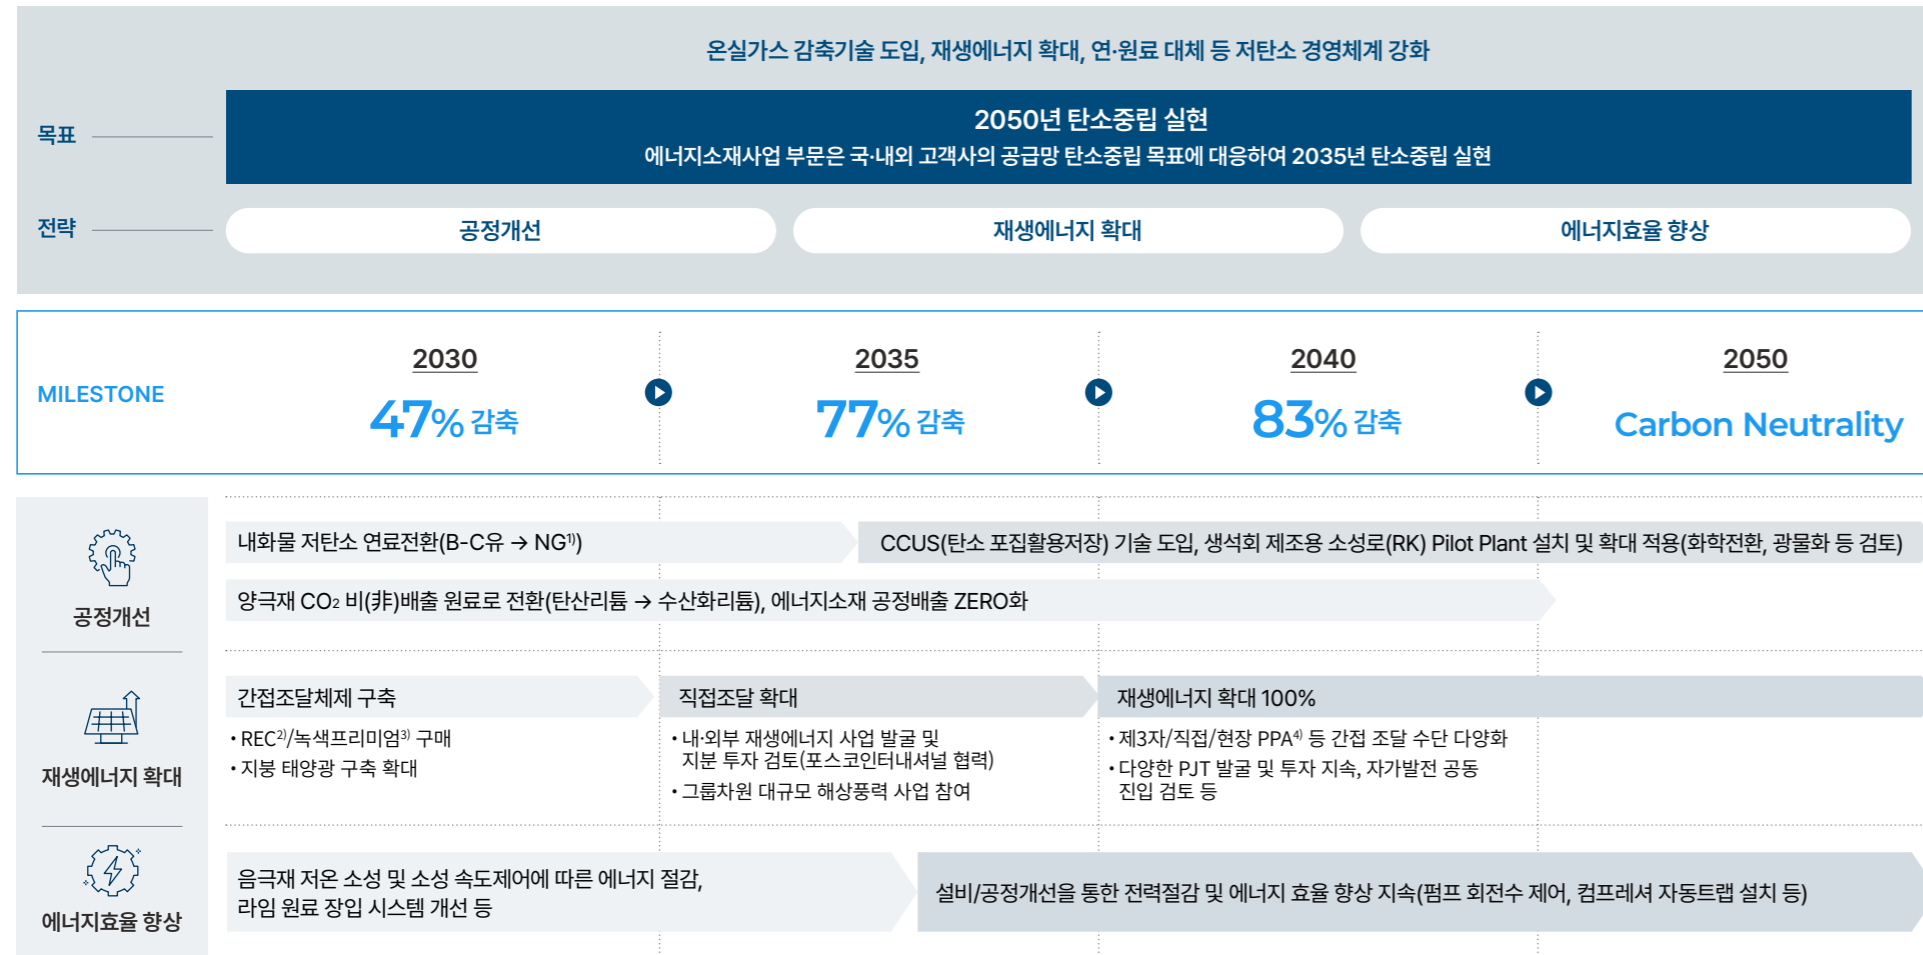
온실가스 감축기술 도입, 재생에너지 확대, 연·원료 대체 등 저탄소 경영체계 강화

목표

2050년 탄소중립 실현
에너지소재사업 부문은 국·내외 고객사의 공급망 탄소중립 목표에 대응하여 2035년 탄소중립 실현

전략

공정개선

재생에너지 확대

에너지효율 향상

MILESTONE

2030
47% 감축

2035
77% 감축

2040
83% 감축

2050
Carbon Neutrality

공정개선

내화물 저탄소 연료전환(B-C유 → NG¹⁾)

CCUS(탄소 포집활용저장) 기술 도입, 생석회 제조용 소성로(RK) Pilot Plant 설치 및 확대 적용(화학전환, 광물화 등 검토)

양극재 $CO_2$ 비(非)배출 원료로 전환(탄산리튬 → 수산화리튬), 에너지소재 공정배출 ZERO화

재생에너지 확대

간접조달체제 구축
• REC²⁾/녹색프리미엄³⁾ 구매
• 지붕 태양광 구축 확대

직접조달 확대
• 내·외부 재생에너지 사업 발굴 및 지분 투자 검토(포스코인터내셔널 협력)
• 그룹차원 대규모 해상풍력 사업 참여

재생에너지 확대 100%
• 제3자/직접/현장 PPA⁴⁾ 등 간접 조달 수단 다양화
• 다양한 PJT 발굴 및 투자 지속, 자가발전 공동 진입 검토 등

에너지효율 향상

음극재 저온 소성 및 소성 속도제어에 따른 에너지 절감, 라임 원료 장입 시스템 개선 등

설비/공정개선을 통한 전력절감 및 에너지 효율 향상 지속(펌프 회전수 제어, 컴프레셔 자동트랩 설치 등)